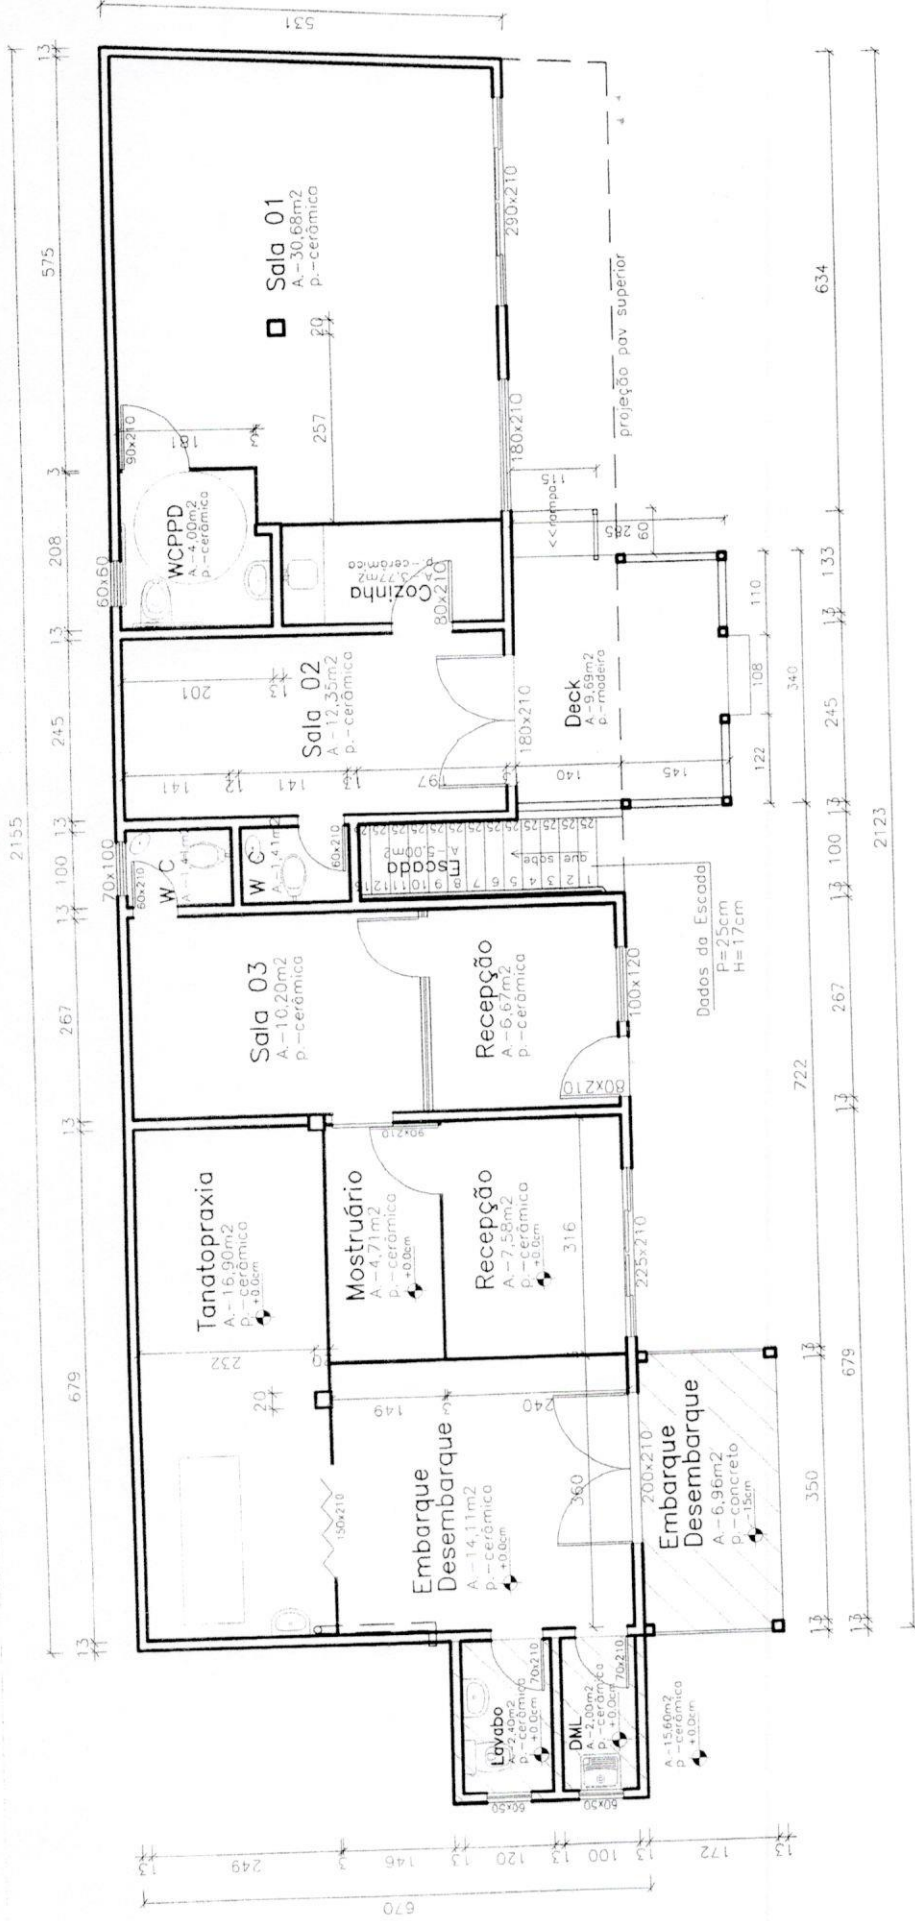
531

13
575
3
208
13
245
13
100
13
267
13
679
13

2155

Sala 01
A.-30,68m2
p.-cerâmica

290x210
180x210
projeção pav superior
20
257
181
3
90x210

WCPPD
A.-4,00m2
p.-cerâmica
60x60

Cozinha
A.-3,77m2
p.-cerâmica
80x210

<<rampa
115
285
60

Sala 02
A.-12,35m2
p.-cerâmica
201
3
141
12
141
197
180x210
60x210

Deck
A.-9,69m2
p.-madeira
140
145
110
108
122
340

W C
A.-1,41m2
W C
A.-1,41m2
70x100
60x210

Escada
A.-5,00m2
sobe
que
1 2 3 4 5 6 7 8 9 10 11 12
25 25 25 25 25 25 25 25 25 25 25 25

Dados da Escada
P=25cm
H=17cm

Sala 03
A.-10,20m2
p.-cerâmica

Recepção
A.-6,67m2
p.-cerâmica
100x120
80x210
90x210

Tanatopraxia
A.-16,90m2
p.-cerâmica
+0,0cm
232
20

Mostruário
A.-4,71m2
p.-cerâmica
+0,0cm

Recepção
A.-7,58m2
p.-cerâmica
+0,0cm
316
225x210

149
240
150x210

Embarque
Desembarque
A.-14,11m2
p.-cerâmica
+0,0cm
360
200x210

Embarque
Desembarque
A.-6,96m2
p.-concreto
-15cm
350

Lavabo
A.-2,40m2
p.-cerâmica
+0,0cm
70x210
60x50

DML
A.-2,00m2
p.-cerâmica
+0,0cm
70x210
60x50

A.-15,60m2
p.-cerâmica
+0,0cm

634
133
13
245
13
100
13
267
722
13
679
13
2123

13
249
3
146
13
120
13
100
13
172
13
670